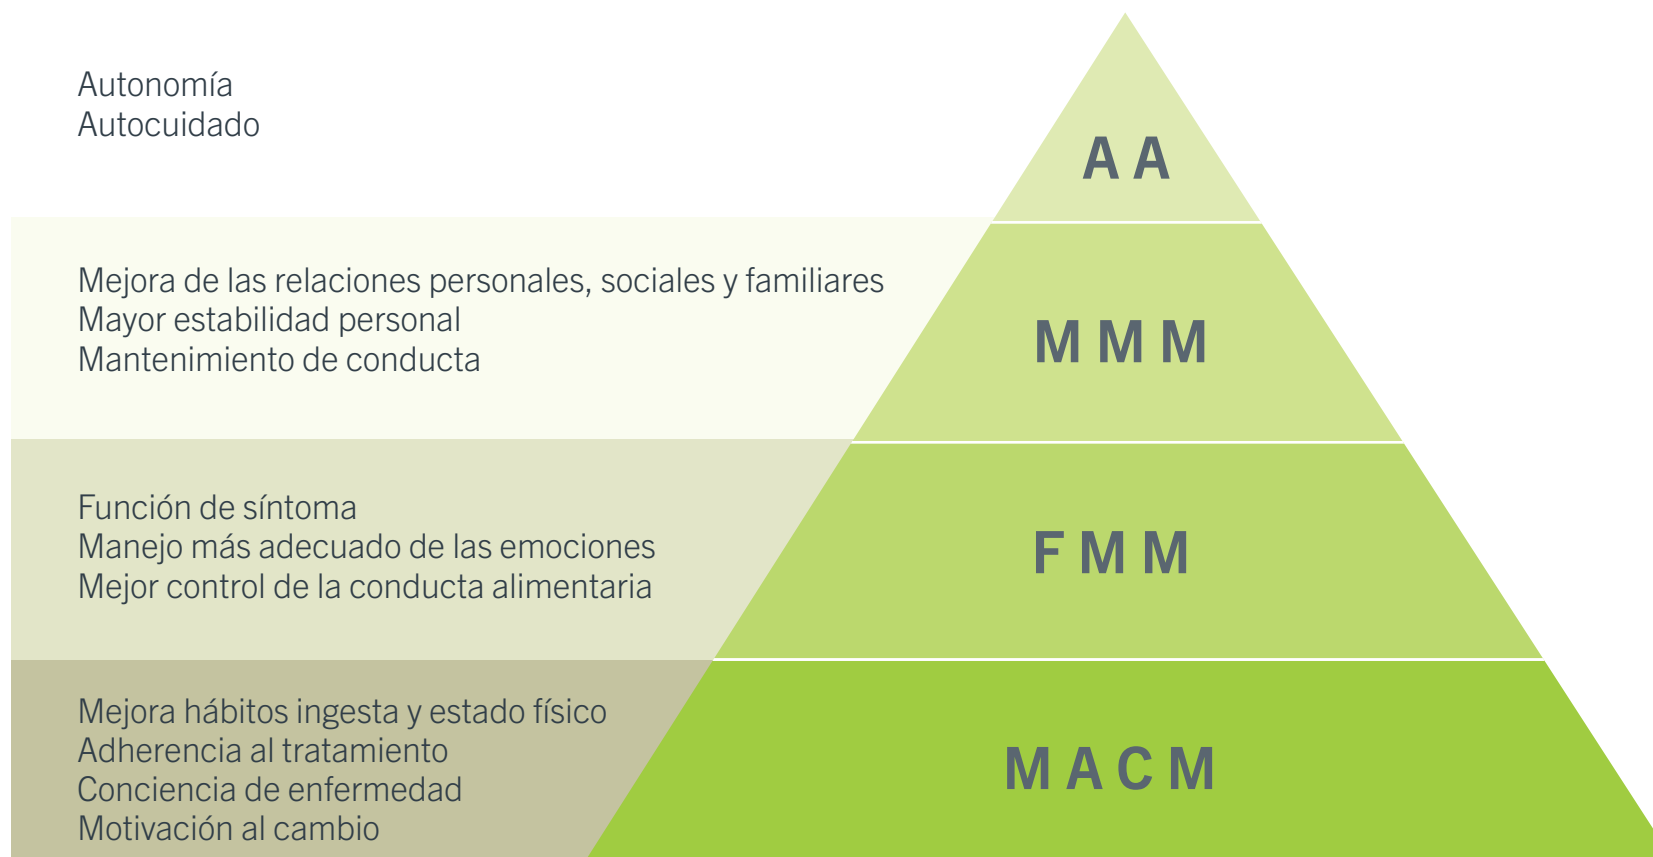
Autonomía
Autocuidado

A A

Mejora de las relaciones personales, sociales y familiares
Mayor estabilidad personal
Mantenimiento de conducta

M M M

Función de síntoma
Manejo más adecuado de las emociones
Mejor control de la conducta alimentaria

F M M

Mejora hábitos ingesta y estado físico
Adherencia al tratamiento
Conciencia de enfermedad
Motivación al cambio

M A C M